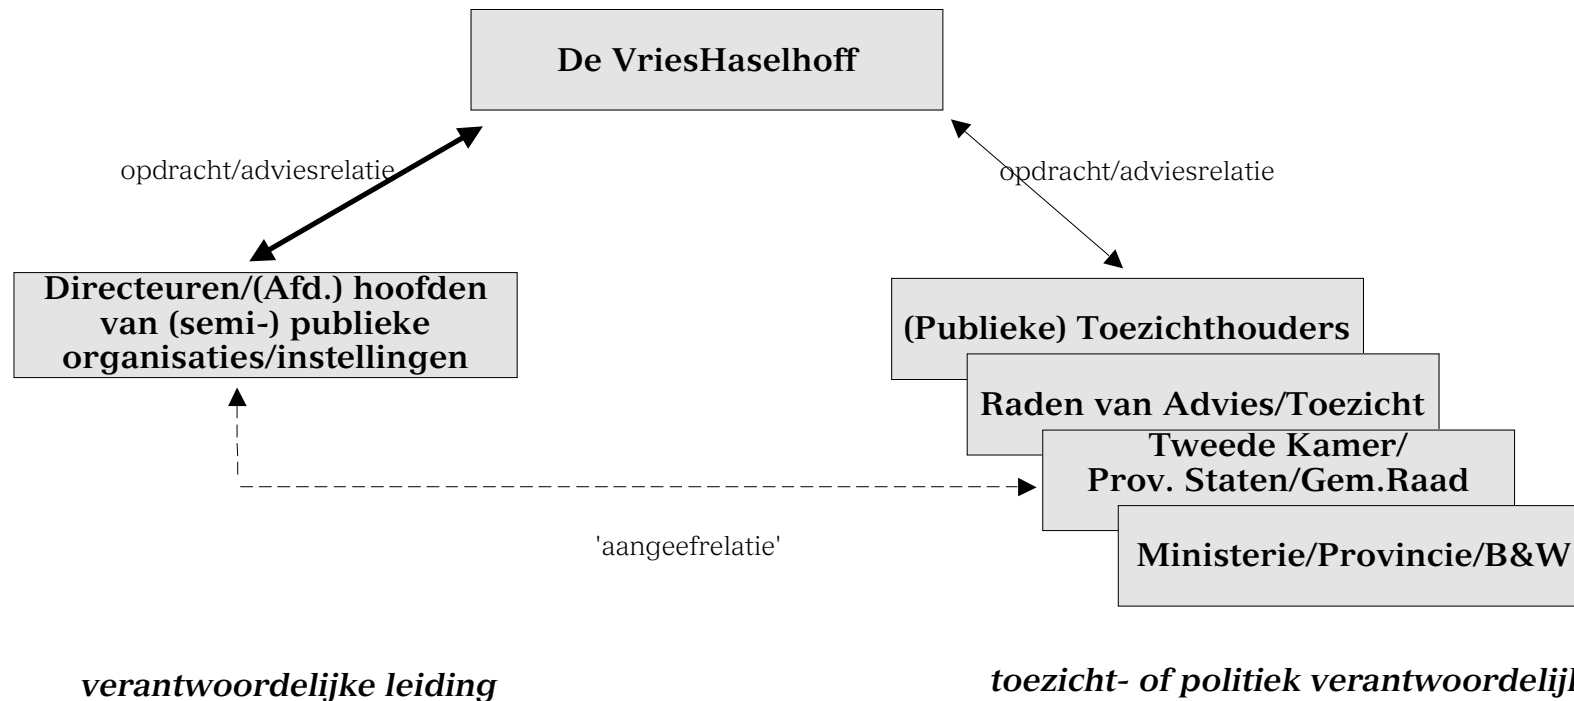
De VriesHaselhoff

opdracht/adviesrelatie

opdracht/adviesrelatie

Directeuren/(Afd.) hoofden van (semi-) publieke organisaties/instellingen

(Publieke) Toezichthouders

Raden van Advies/Toezicht

Tweede Kamer/ Prov. Staten/Gem.Raad

Ministerie/Provincie/B&W

'aangeefrelatie'

verantwoordelijke leiding

toezicht- of politiek verantwoordelijk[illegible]